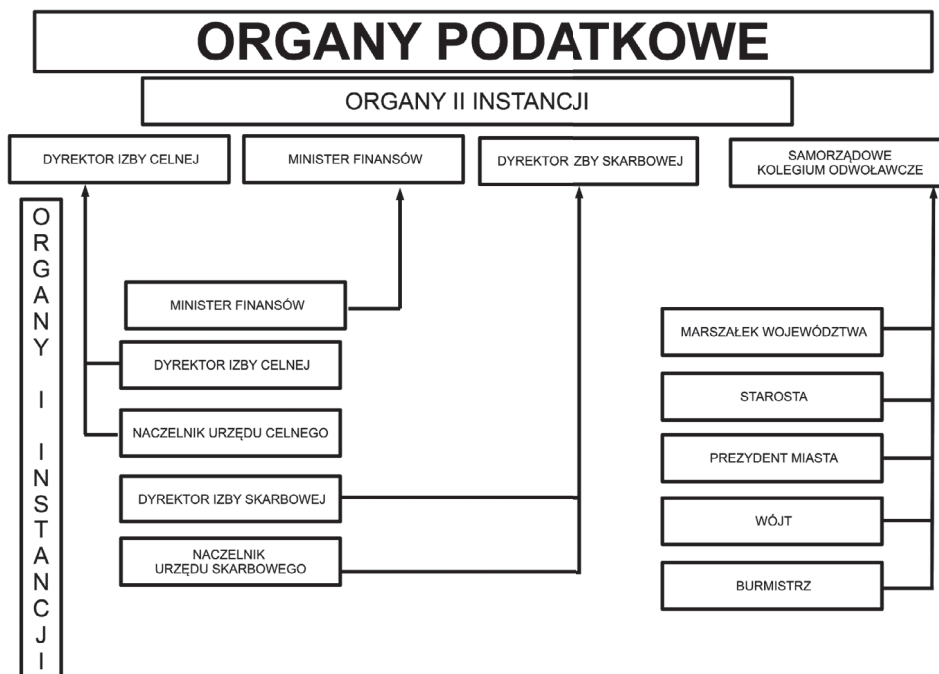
ORGANY PODATKOWE

ORGANY II INSTANCJI

DYREKTOR IZBY CELNEJ

MINISTER FINANSÓW

DYREKTOR ZBY SKARBOWEJ

SAMORZĄDOWE KOLEGIUM ODWOŁAWCZE

ORGANY I INSTANCJI

MINISTER FINANSÓW

DYREKTOR IZBY CELNEJ

NACZELNIK URZĘDU CELNEGO

DYREKTOR IZBY SKARBOWEJ

NACZELNIK URZĘDU SKARBOWEGO

MARSZAŁEK WOJEWÓDZTWA

STAROSTA

PREZYDENT MIASTA

WÓJT

BURMISTRZ